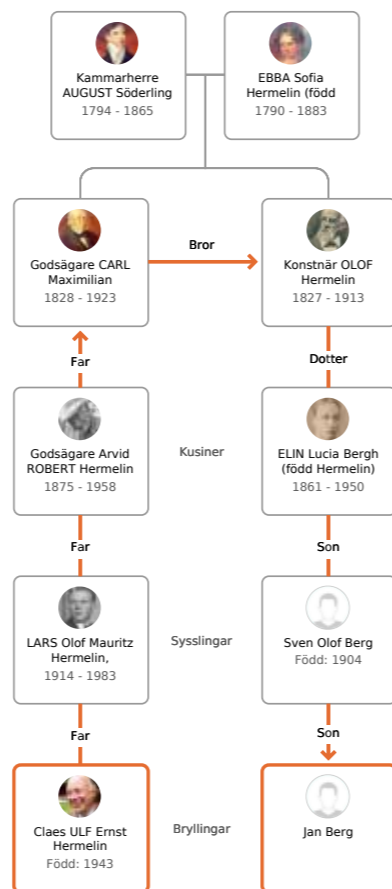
Kammarherre AUGUST Söderling
1794 - 1865

EBBA Sofia Hermelin (född
1790 - 1883

Godsägare CARL Maximilian
1828 - 1923

Bror

Konstnär OLOF Hermelin
1827 - 1913

Far

Dotter

Godsägare Arvid ROBERT Hermelin
1875 - 1958

Kusiner

ELIN Lucia Bergh (född Hermelin)
1861 - 1950

Far

Son

LARS Olof Mauritz Hermelin,
1914 - 1983

Sysslingar

Sven Olof Berg
Född: 1904

Far

Son

Claes ULF Ernst Hermelin
Född: 1943

Bryllingar

Jan Berg